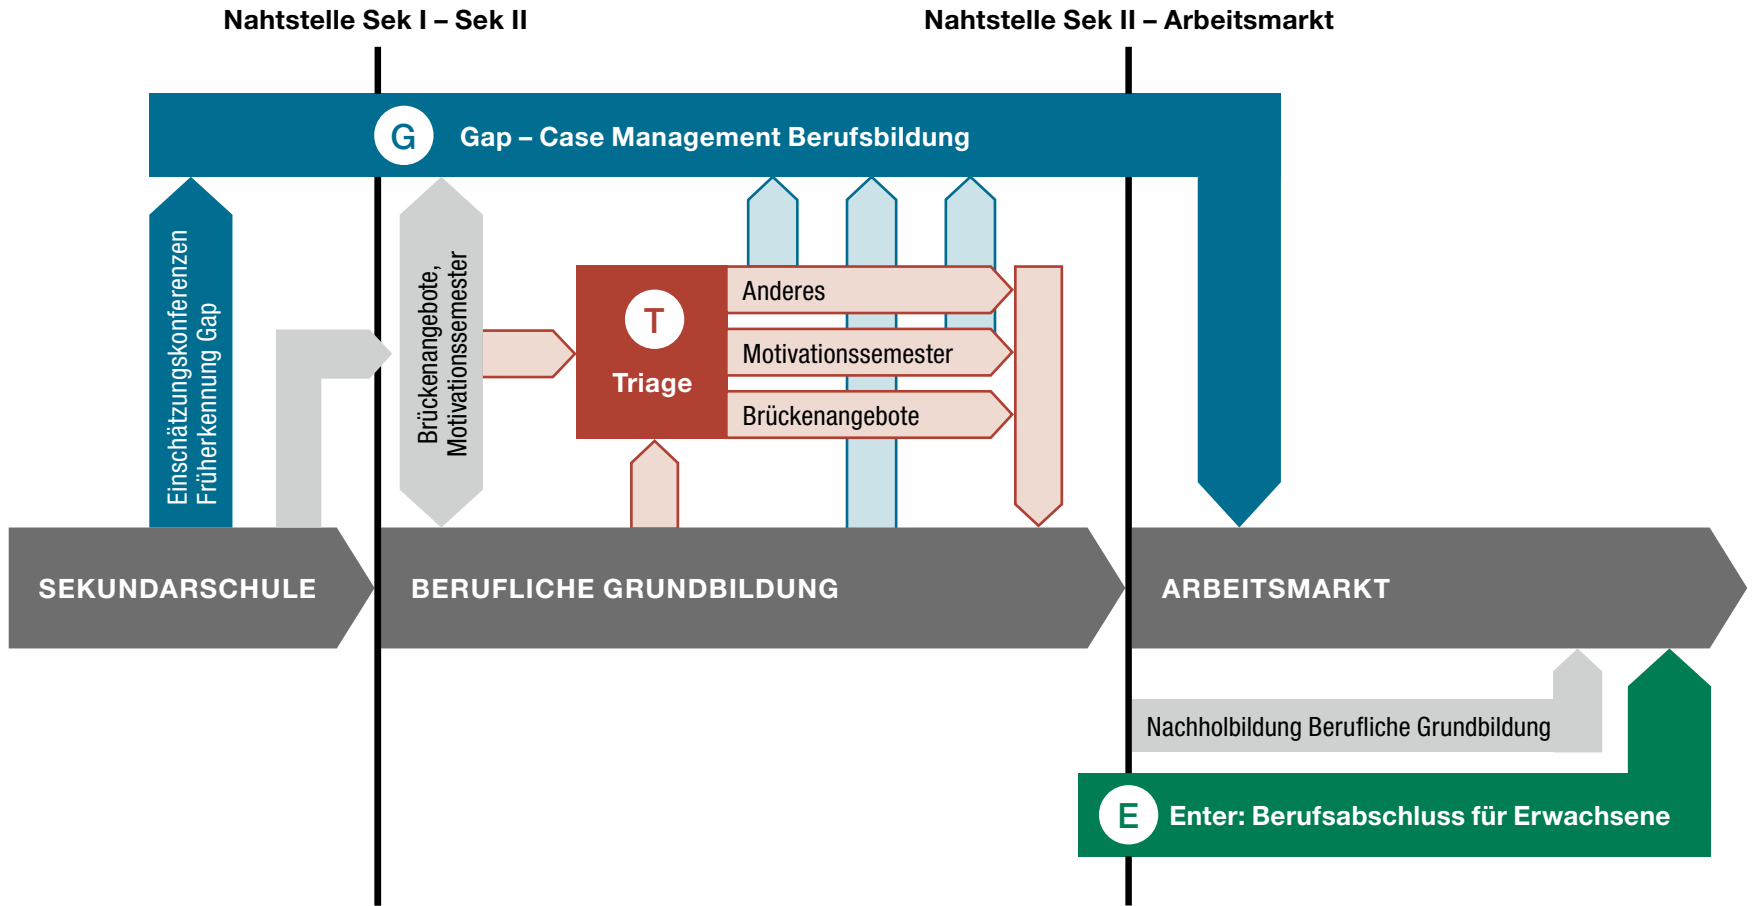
Nahtstelle Sek I – Sek II

Nahtstelle Sek II – Arbeitsmarkt

G Gap – Case Management Berufsbildung

Einschätzungskonferenzen Früherkennung Gap

Brückenangebote, Motivationssemester

T Triage

Anderes

Motivationssemester

Brückenangebote

SEKUNDARSCHULE

BERUFLICHE GRUNDBILDUNG

ARBEITSMARKT

Nachholbildung Berufliche Grundbildung

E Enter: Berufsabschluss für Erwachsene